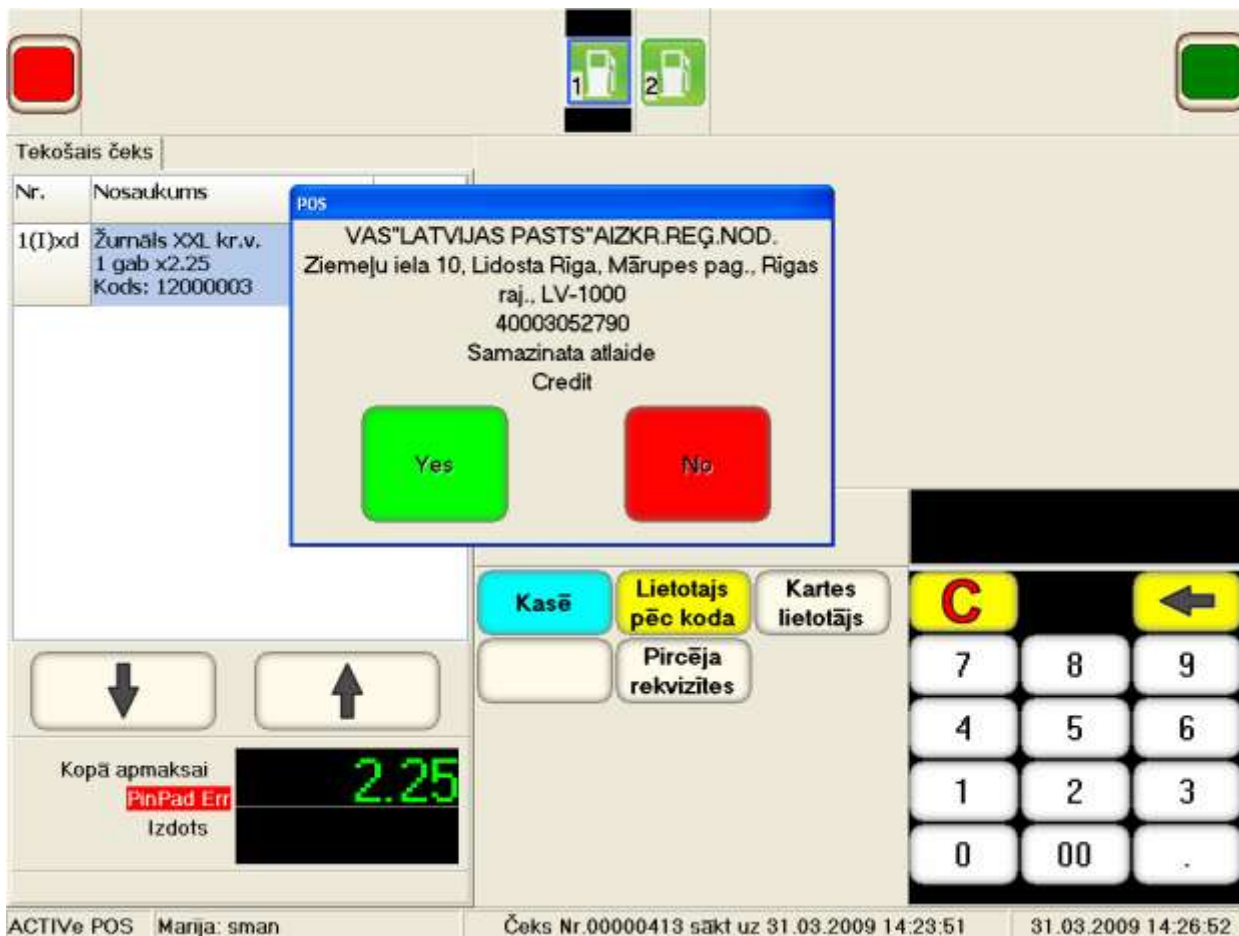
1 2

Tekošais čeks

| Nr. | Nosaukums |
|---|---|
| 1(I)xd | Žurnāls XXL kr.v. 1 gab x2.25 Kods: 12000003 |

POS

VAS"LATVIJAS PASTS"AIZKR.REĢ.NOD.
Ziemeļu iela 10, Lidosta Rīga, Mārupes pag., Rīgas raj., LV-1000
40003052790
Samazinata atlaide
Credit

Yes

No

Kasē

Lietotajs pēc koda

Kartes lietotājs

Pircēja rekvizītes

C

7 8 9
4 5 6
1 2 3
0 00 .

Kopā apmaksai
PinPad Err
Izdots

2.25

ACTIVe POS  Marija: sman  Čeks Nr.00000413 sākt uz 31.03.2009 14:23:51  31.03.2009 14:26:52